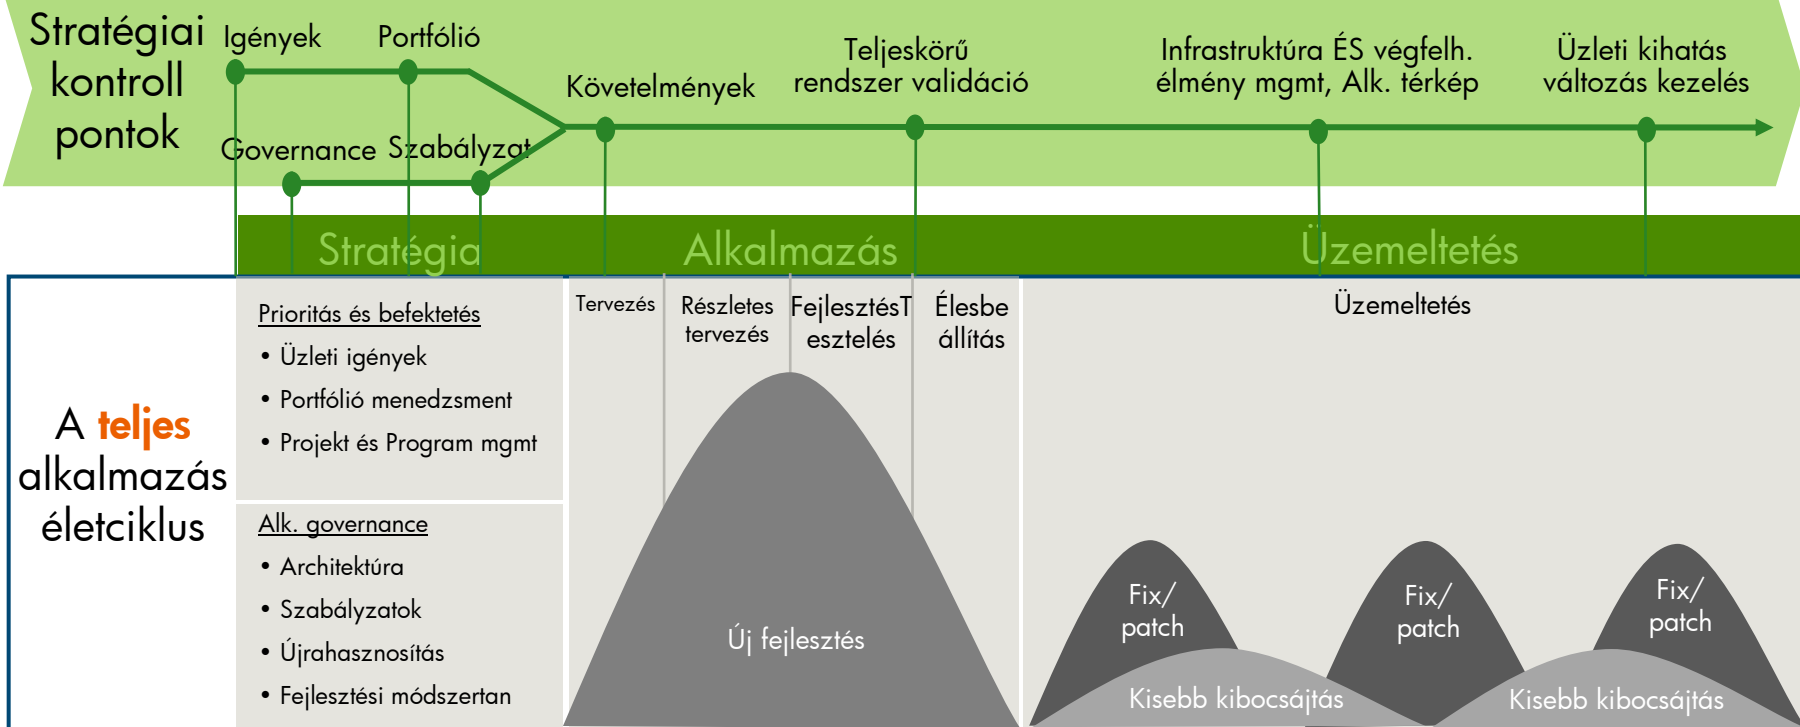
Stratégiai kontroll pontok

Igények

Portfólió

Governance

Szabályzat

Követelmények

Teljeskörű rendszer validáció

Infrastruktúra ÉS végfelh. élmény mgmt, Alk. térkép

Üzleti kihatás változás kezelés

Stratégia

Alkalmazás

Üzemeltetés

A teljes alkalmazás életciklus

Prioritás és befektetés
• Üzleti igények
• Portfólió menedzsment
• Projekt és Program mgmt

Alk. governance
• Architektúra
• Szabályzatok
• Újrahasznosítás
• Fejlesztési módszertan

Tervezés

Részletes tervezés

FejlesztésTesztelés

Élesbe állítás

Új fejlesztés

Üzemeltetés

Fix/ patch

Fix/ patch

Fix/ patch

Kisebb kibocsájtás

Kisebb kibocsájtás